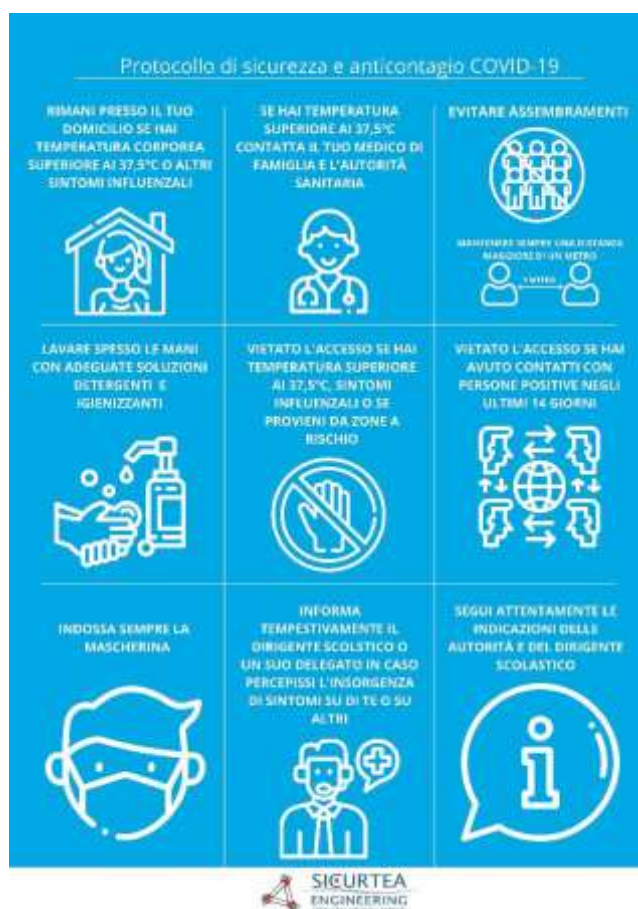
Protocollo di sicurezza e anticontagio COVID-19

RIMANI PRESSO IL TUO DOMICILIO SE HAI TEMPERATURA CORPOREA SUPERIORE AI 37,5°C O ALTRI SINTOMI INFLUENZALI

SE HAI TEMPERATURA SUPERIORE AI 37,5°C CONTATTA IL TUO MEDICO DI FAMIGLIA E L'AUTORITÀ SANITARIA

EVITARE ASSEMBRAMENTI

MANTENERE SEMPRE UNA DISTANZA MAGGIORE DI UN METRO

1 METRO

LAVARE SPESSO LE MANI CON ADEGUATE SOLUZIONI DETERGENTI E IGIENIZZANTI

VIETATO L'ACCESSO SE HAI TEMPERATURA SUPERIORE AI 37,5°C, SINTOMI INFLUENZALI O SE PROVIENI DA ZONE A RISCHIO

VIETATO L'ACCESSO SE HAI AVUTO CONTATTI CON PERSONE POSITIVE NEGLI ULTIMI 14 GIORNI

INDOSSA SEMPRE LA MASCHERINA

INFORMA TEMPESTIVAMENTE IL DIRIGENTE SCOLSTICO O UN SUO DELEGATO IN CASO PERCEPISSI L'INSORGENZA DI SINTOMI SU DI TE O SU ALTRI

SEGUI ATTENTAMENTE LE INDICAZIONI DELLE AUTORITÀ E DEL DIRIGENTE SCOLASTICO

SICURTEA
ENGINEERING